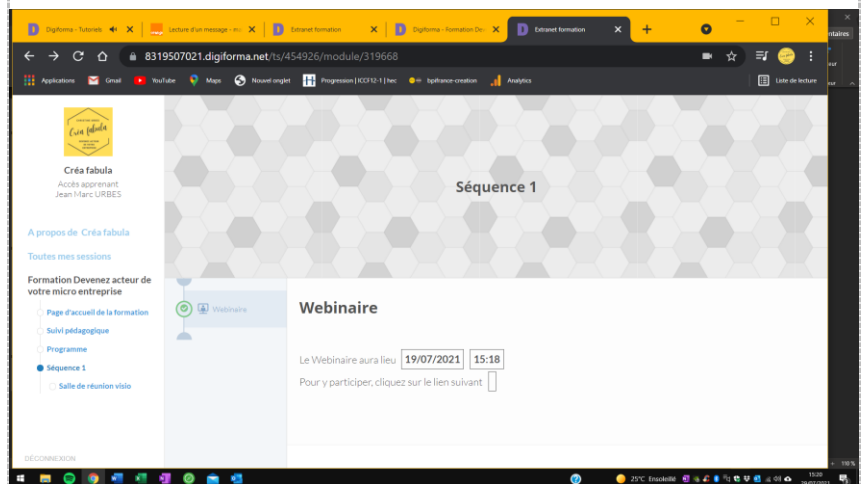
Digiforma - Tutoriels
Lecture d'un message - m
Extranet formation
Digiforma - Formation Dev
Extranet formation

8319507021.digiforma.net/ts/454926/module/319668

Applications
Gmail
YouTube
Maps
Nouvel onglet
Progression | ICCF12-1 | hec
bpifrance-creation
Analytics
Liste de lecture

Créa fabula
Accès apprenant
Jean Marc URBES

A propos de Créa fabula
Toutes mes sessions
Formation Devenez acteur de votre micro entreprise
Page d'accueil de la formation
Suivi pédagogique
Programme
Séquence 1
Salle de réunion visio

DÉCONNEXION

Séquence 1

Webinaire

Webinaire

Le Webinaire aura lieu 19/07/2021 15:18
Pour y participer, cliquez sur le lien suivant

25°C Ensoleillé
15:20